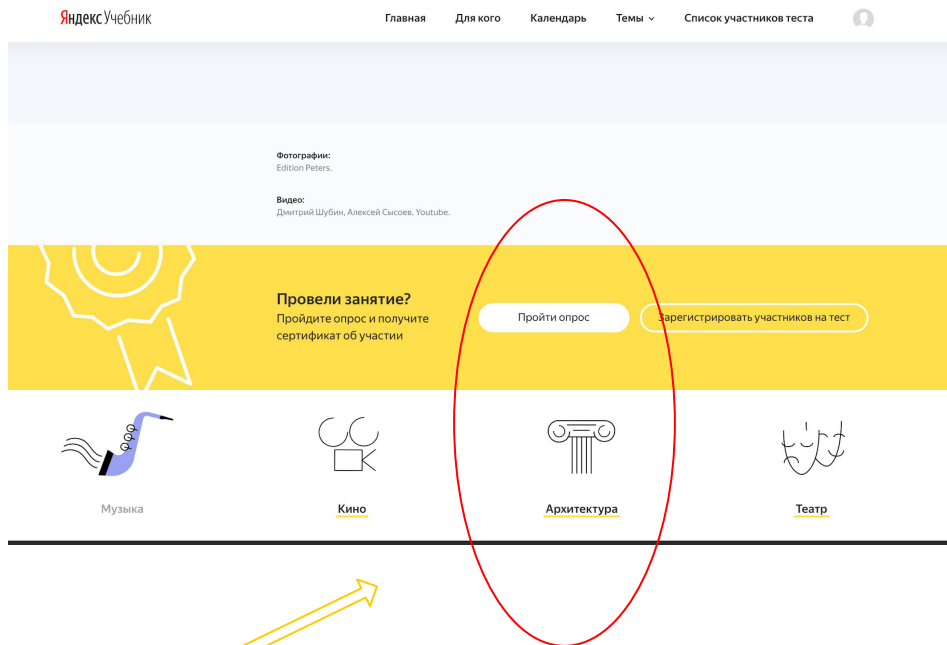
Яндекс Учебник

Главная Для кого Календарь Темы Список участников теста

Фотографии:
Edition Peters.

Видео:
Дмитрий Шубин, Алексей Сысоев, Youtube.

Провели занятие?
Пройдите опрос и получите сертификат об участии

Пройти опрос

Зарегистрировать участников на тест

Музыка

Кино

Архитектура

Театр